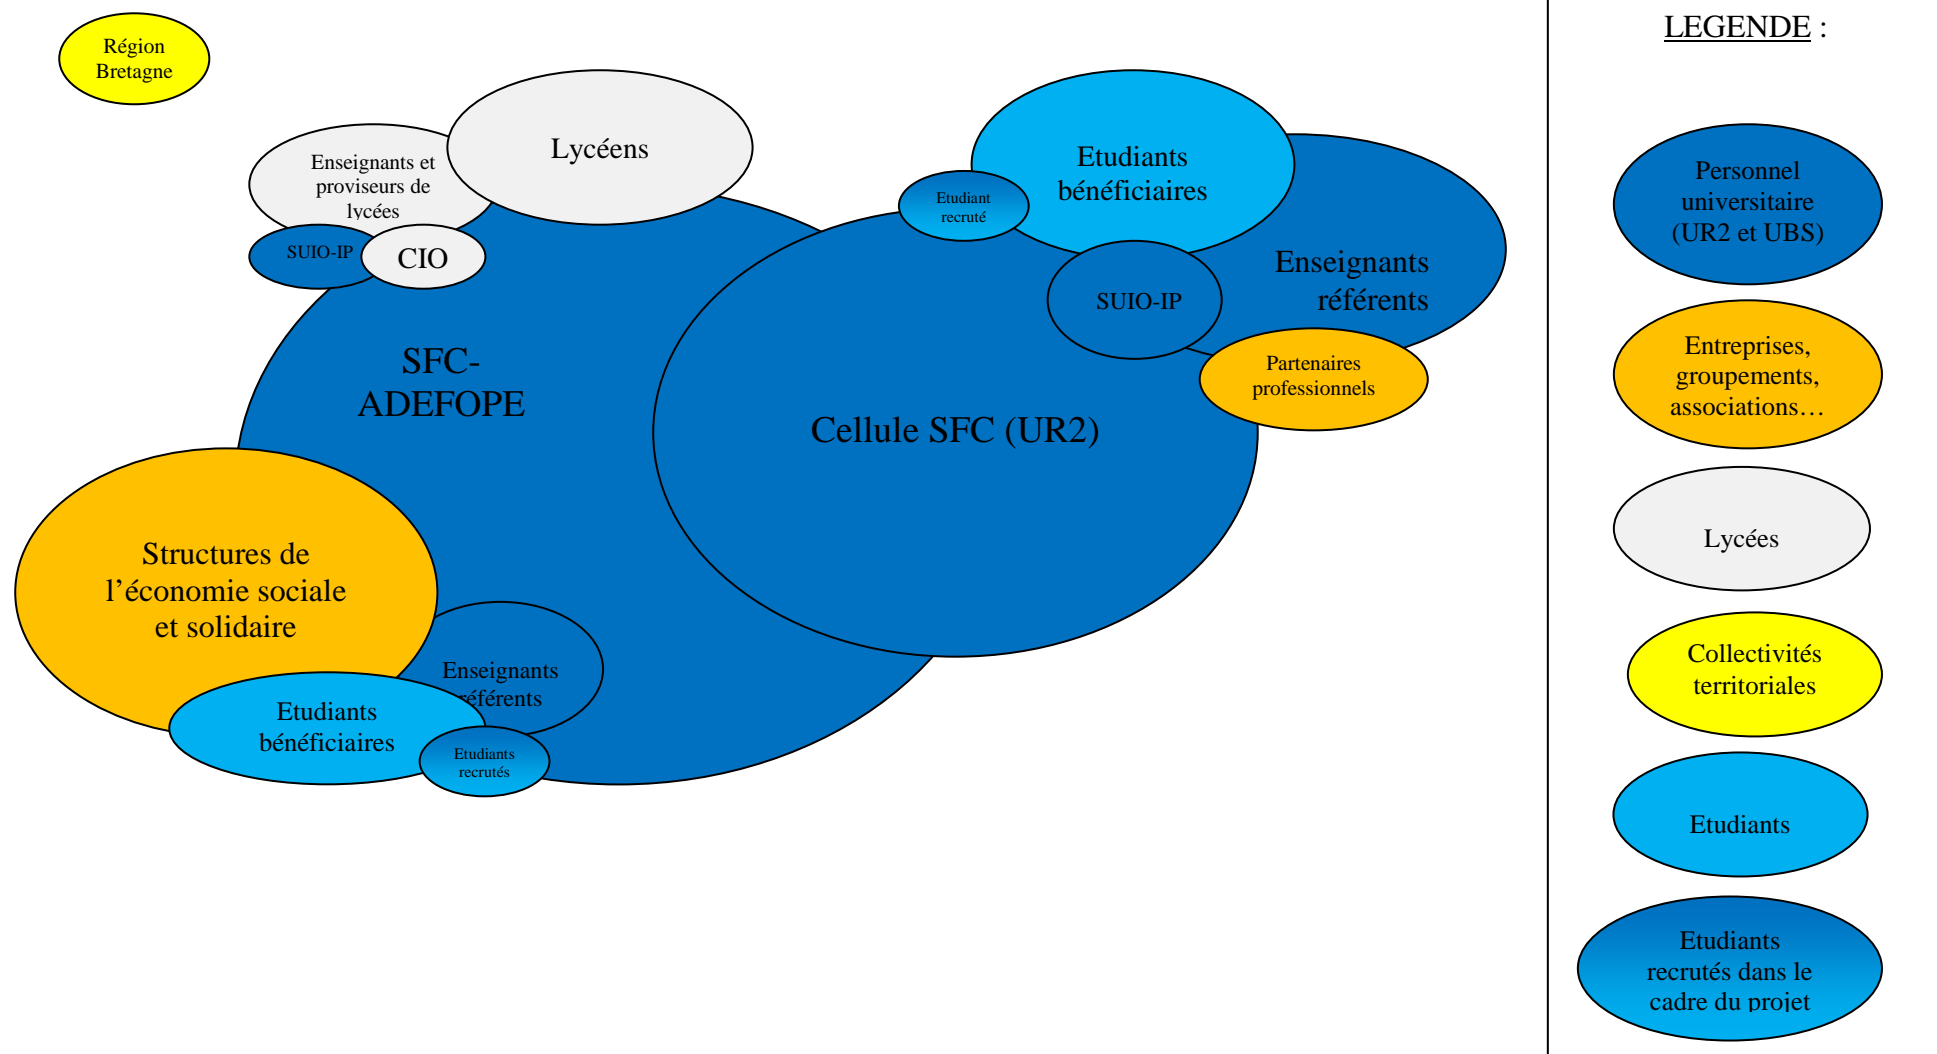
Région Bretagne

Enseignants et proviseurs de lycées

Lycéens

SUIO-IP

CIO

SFC-ADEFOPE

Etudiant recruté

Etudiants bénéficiaires

Enseignants référents

SUIO-IP

Partenaires professionnels

Cellule SFC (UR2)

Structures de l'économie sociale et solidaire

Enseignants référents

Etudiants bénéficiaires

Etudiants recrutés

LEGENDE :

Personnel universitaire (UR2 et UBS)

Entreprises, groupements, associations…

Lycées

Collectivités territoriales

Etudiants

Etudiants recrutés dans le cadre du projet